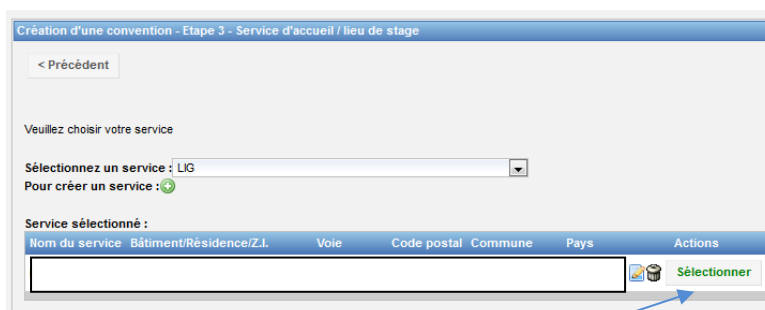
Création d'une convention - Etape 3 - Service d'accueil / lieu de stage

< Précédent

Veuillez choisir votre service

Sélectionnez un service : LIG
Pour créer un service :

Service sélectionné :

| Nom du service | Bâtiment/Résidence/Z.I. | Voie | Code postal | Commune | Pays | Actions |
|---|---|---|---|---|---|---|
| | | | | | | Sélectionner |